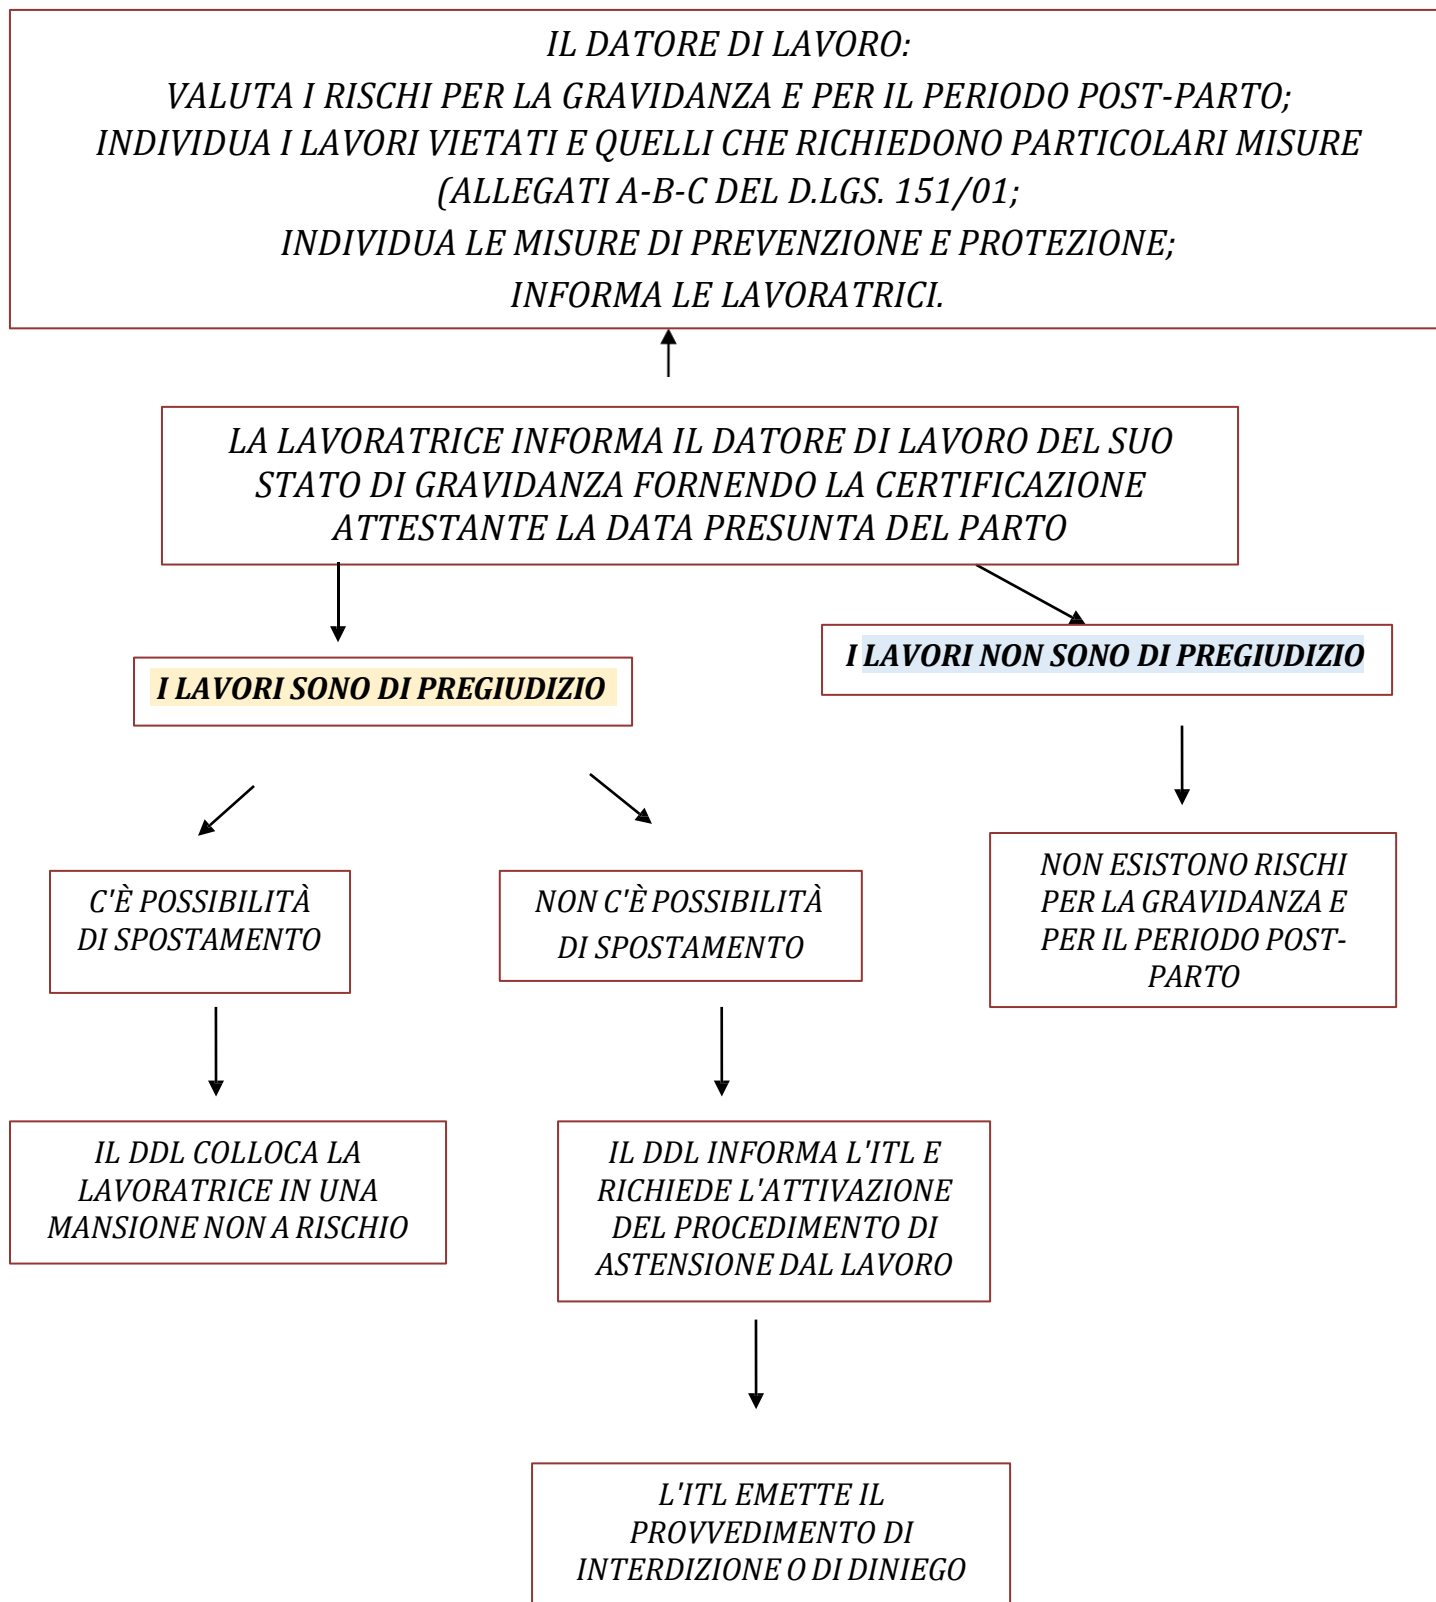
IL DATORE DI LAVORO:
VALUTA I RISCHI PER LA GRAVIDANZA E PER IL PERIODO POST-PARTO;
INDIVIDUA I LAVORI VIETATI E QUELLI CHE RICHIEDONO PARTICOLARI MISURE (ALLEGATI A-B-C DEL D.LGS. 151/01;
INDIVIDUA LE MISURE DI PREVENZIONE E PROTEZIONE;
INFORMA LE LAVORATRICI.

LA LAVORATRICE INFORMA IL DATORE DI LAVORO DEL SUO STATO DI GRAVIDANZA FORNENDO LA CERTIFICAZIONE ATTESTANTE LA DATA PRESUNTA DEL PARTO

I LAVORI SONO DI PREGIUDIZIO

I LAVORI NON SONO DI PREGIUDIZIO

C'È POSSIBILITÀ DI SPOSTAMENTO

NON C'È POSSIBILITÀ DI SPOSTAMENTO

NON ESISTONO RISCHI PER LA GRAVIDANZA E PER IL PERIODO POST-PARTO

IL DDL COLLOCA LA LAVORATRICE IN UNA MANSIONE NON A RISCHIO

IL DDL INFORMA L'ITL E RICHIEDE L'ATTIVAZIONE DEL PROCEDIMENTO DI ASTENSIONE DAL LAVORO

L'ITL EMETTE IL PROVVEDIMENTO DI INTERDIZIONE O DI DINIEGO